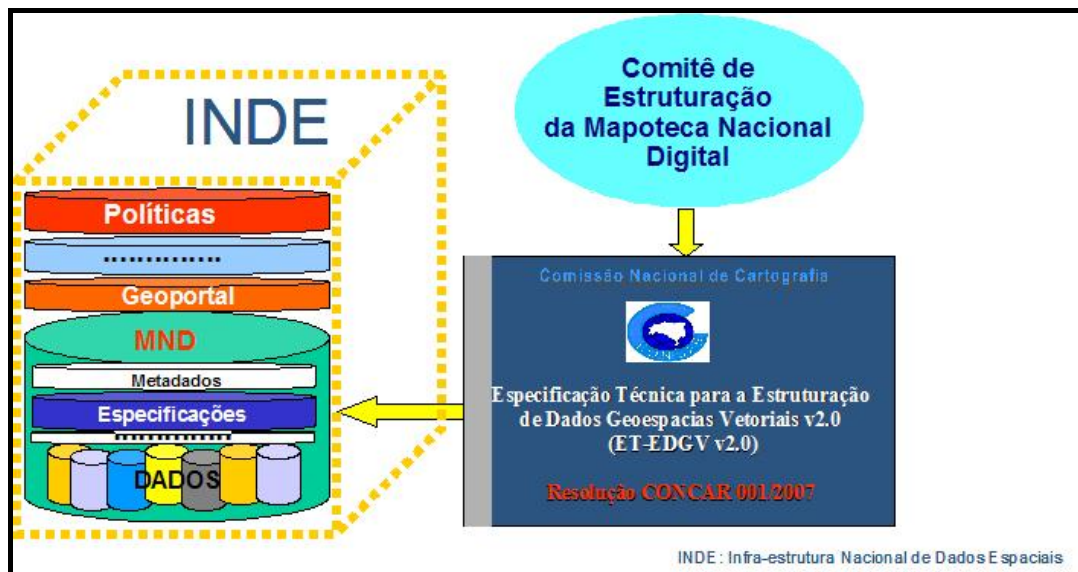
INDE

Comitê de Estruturação da Mapoteca Nacional Digital

Políticas

...............

Geoportal

MND

Metadados

Especificações

...............

DADOS

Comissão Nacional de Cartografia

Especificação Técnica para a Estruturação de Dados Geoespacias Vetoriais v2.0 (ET-EDGV v2.0)

Resolução CONCAR 001/2007

INDE: Infra-estrutura Nacional de Dados Espaciais